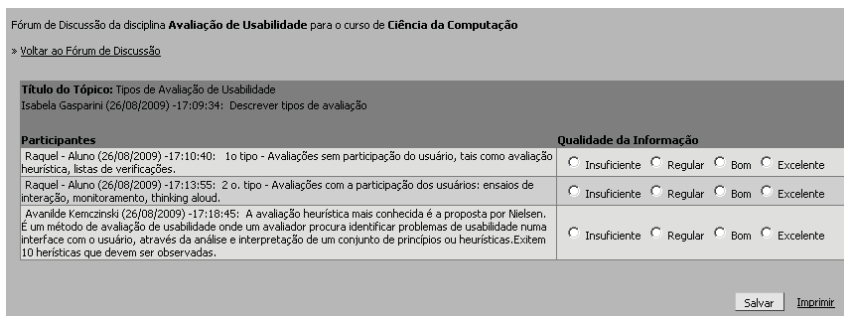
Fórum de Discussão da disciplina **Avaliação de Usabilidade** para o curso de **Ciência da Computação**

» Voltar ao Fórum de Discussão

**Título do Tópico:** Tipos de Avaliação de Usabilidade
Isabela Gasparini (26/08/2009) -17:09:34: Descrever tipos de avaliação

| **Participantes** | **Qualidade da Informação** |
|---|---|
| Raquel - Aluno (26/08/2009) -17:10:40: 1o tipo - Avaliações sem participação do usuário, tais como avaliação heurística, listas de verificações. | Insuficiente Regular Bom Excelente |
| Raquel - Aluno (26/08/2009) -17:13:55: 2 o. tipo - Avaliações com a participação dos usuários: ensaios de interação, monitoramento, thinking aloud. | Insuficiente Regular Bom Excelente |
| Avanilde Kemczinski (26/08/2009) -17:18:45: A avaliação heurística mais conhecida é a proposta por Nielsen. É um método de avaliação de usabilidade onde um avaliador procura identificar problemas de usabilidade numa interface com o usuário, através da análise e interpretação de um conjunto de princípios ou heurísticas.Exitem 10 herísticas que devem ser observadas. | Insuficiente Regular Bom Excelente |

Salvar Imprimir